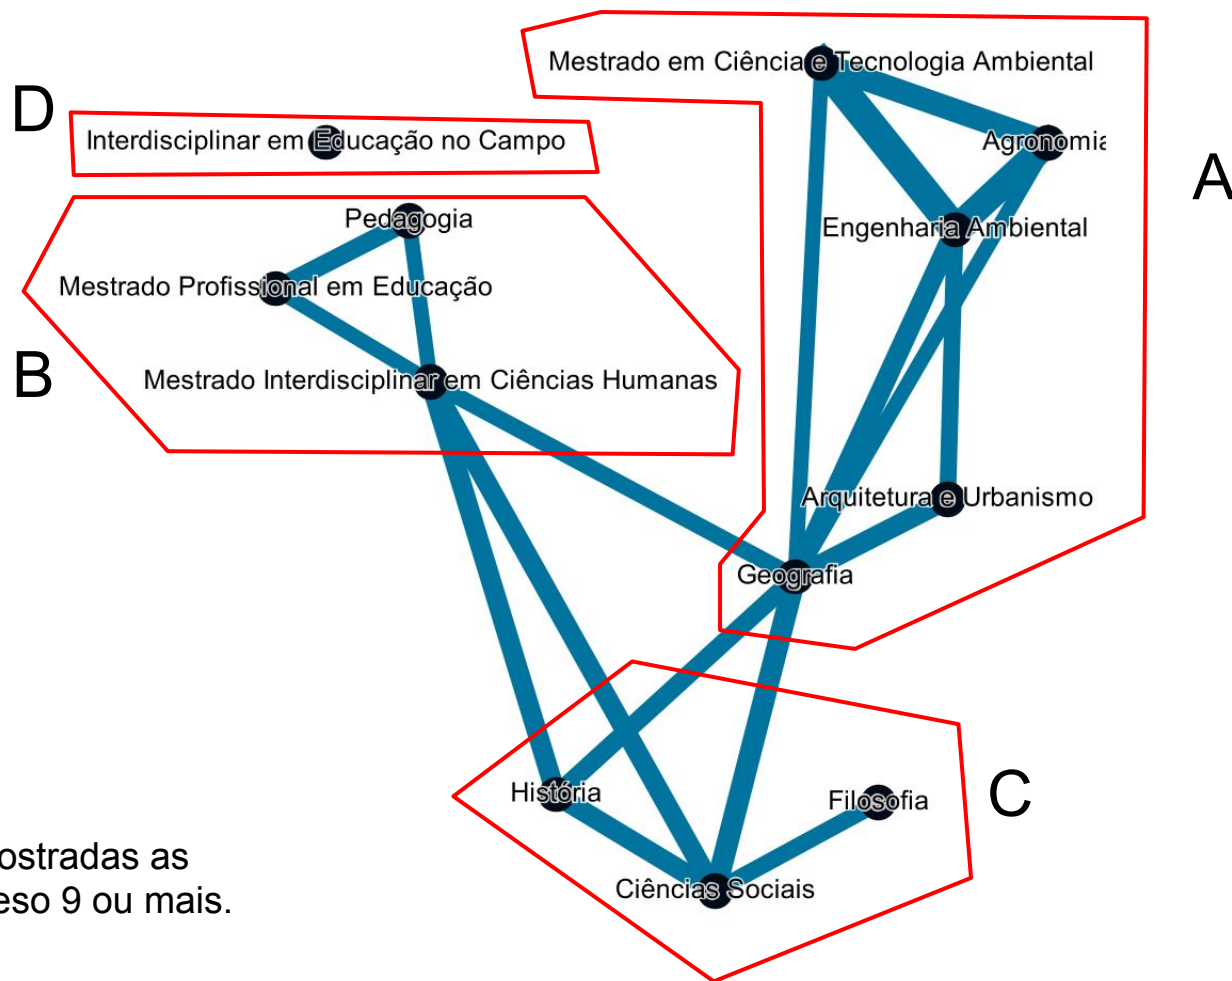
Mestrado em Ciência e Tecnologia Ambiental

D

Interdisciplinar em Educação no Campo

Agronomia

A

Engenharia Ambiental

Pedagogia

Mestrado Profissional em Educação

B

Mestrado Interdisciplinar em Ciências Humanas

Arquitetura e Urbanismo

Geografia

História

Filosofia

C

Ciências Sociais

ostradas as
eso 9 ou mais.